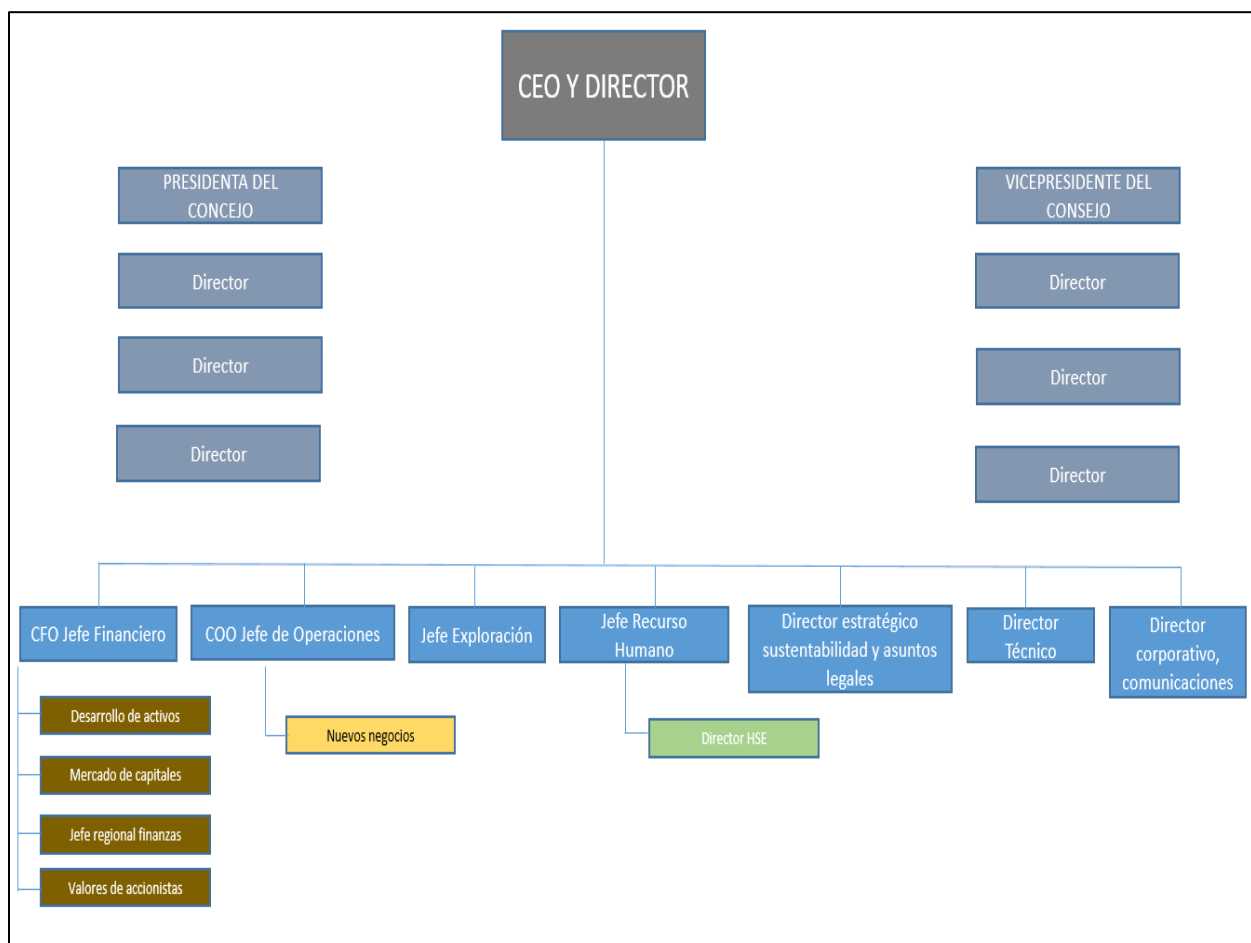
CEO Y DIRECTOR

PRESIDENTA DEL CONCEJO

Director

Director

Director

VICEPRESIDENTE DEL CONSEJO

Director

Director

Director

CFO Jefe Financiero

Desarrollo de activos

Mercado de capitales

Jefe regional finanzas

Valores de accionistas

COO Jefe de Operaciones

Nuevos negocios

Jefe Exploración

Jefe Recurso Humano

Director HSE

Director estratégico sustentabilidad y asuntos legales

Director Técnico

Director corporativo, comunicaciones